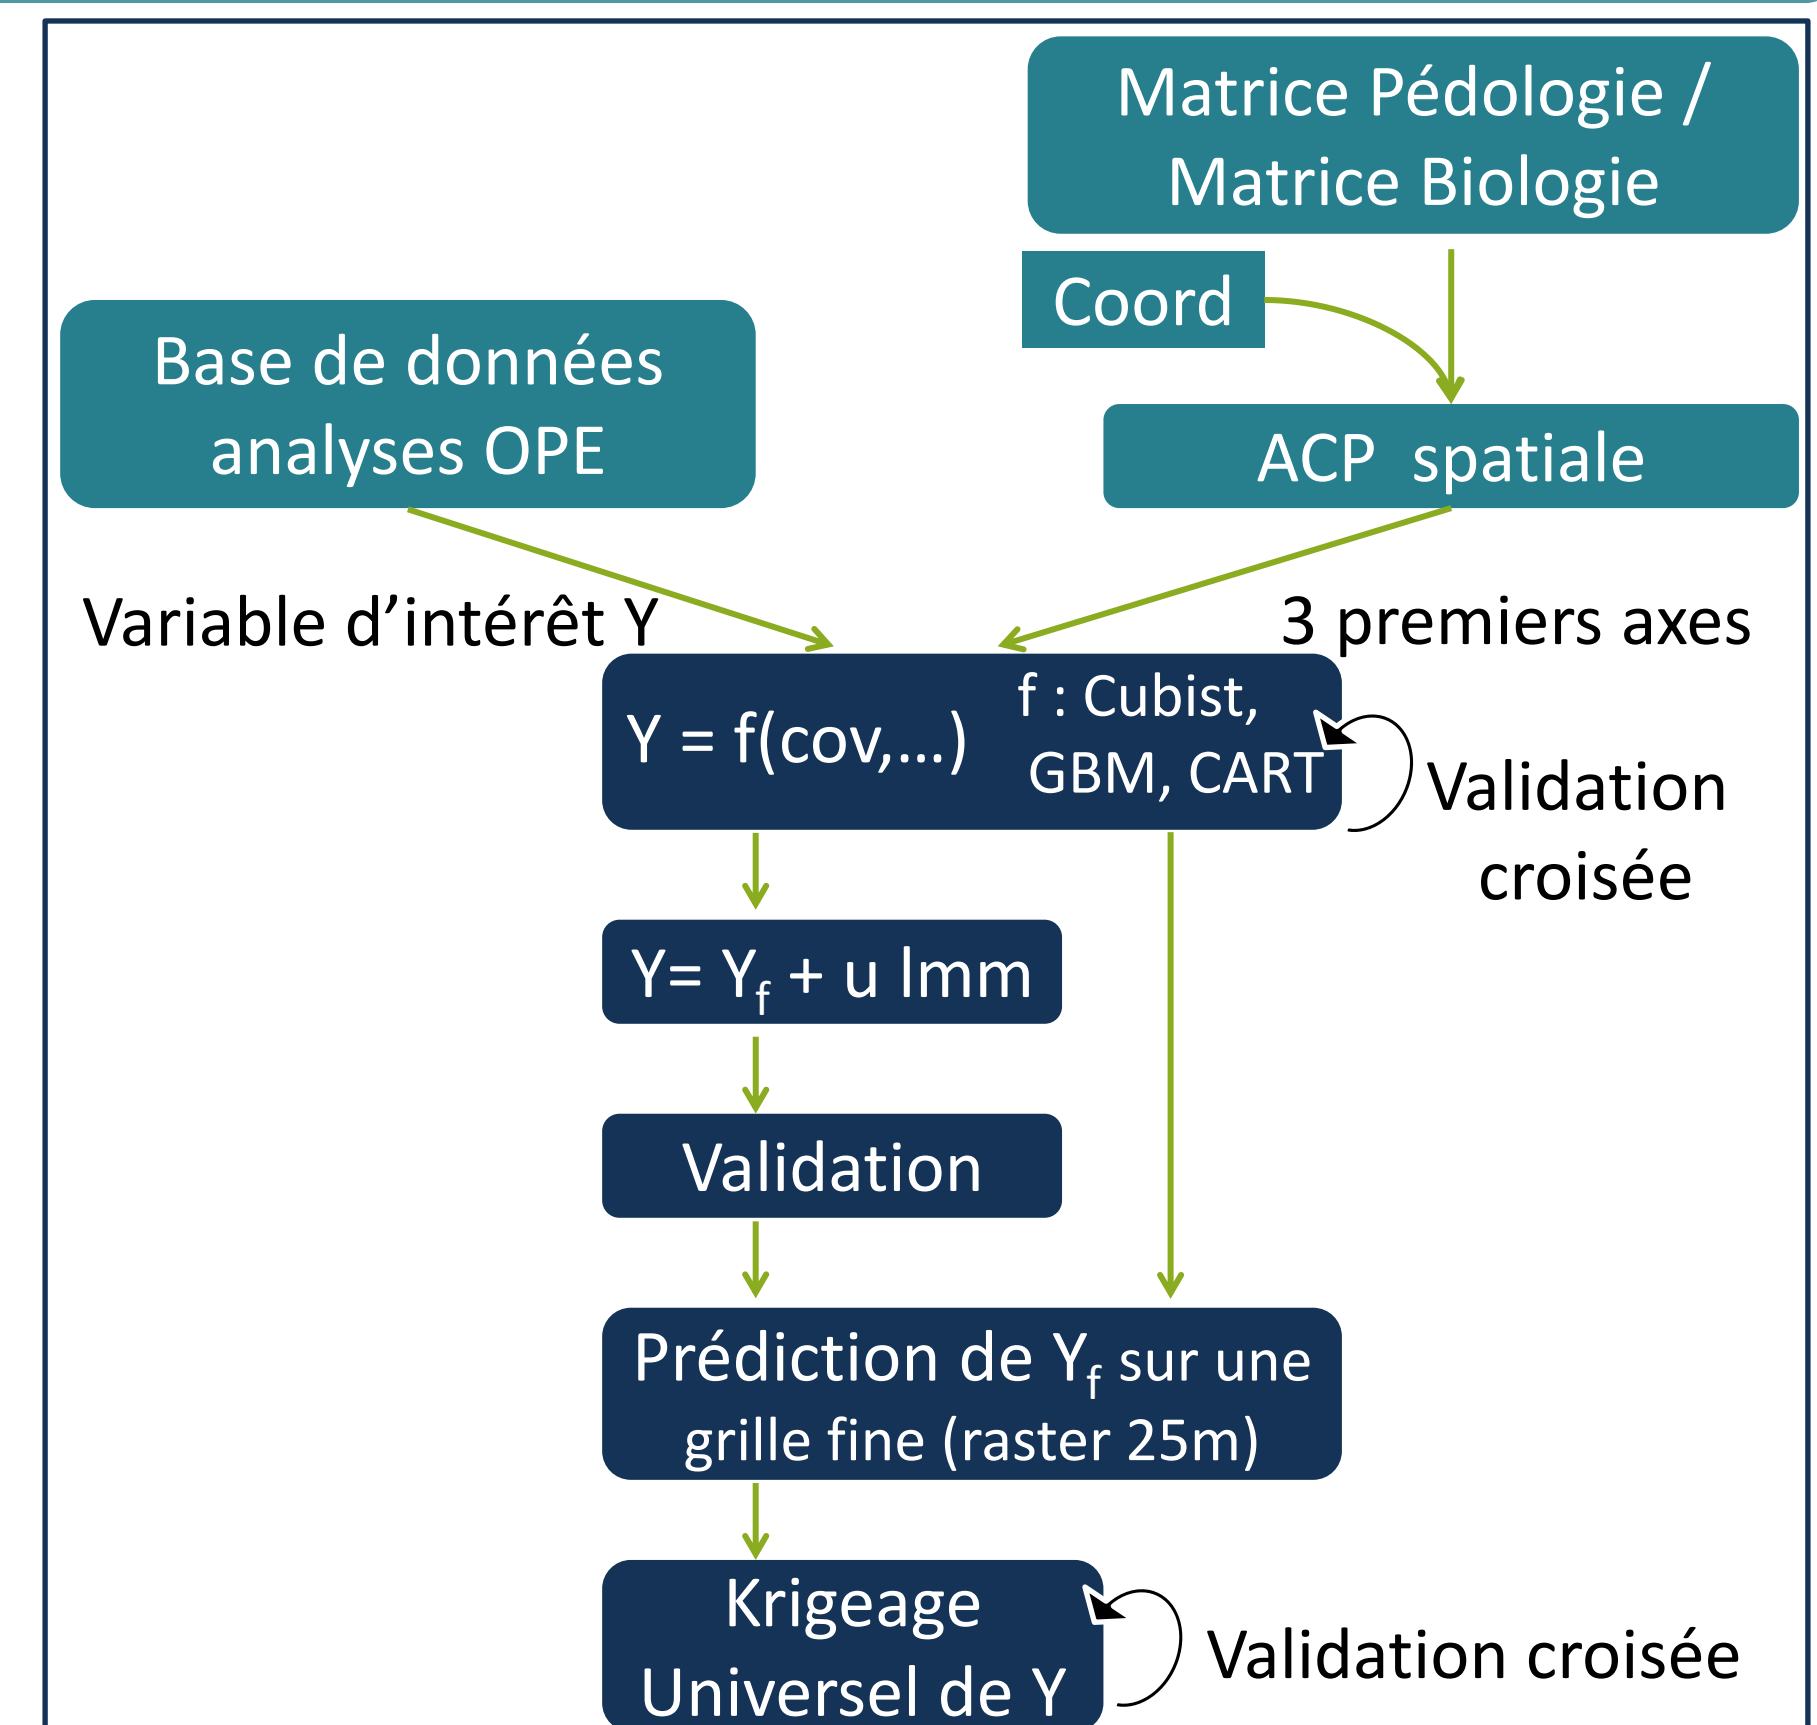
Matrice Pédologie / Matrice Biologie

Coord

Base de données analyses OPE

ACP spatiale

Variable d’intérêt Y

3 premiers axes

Y = f(cov,…)

f : Cubist, GBM, CART

Validation croisée

Y= $Y_f$ + u lmm

Validation

Prédiction de $Y_f$ sur une grille fine (raster 25m)

Krigeage Universel de Y

Validation croisée